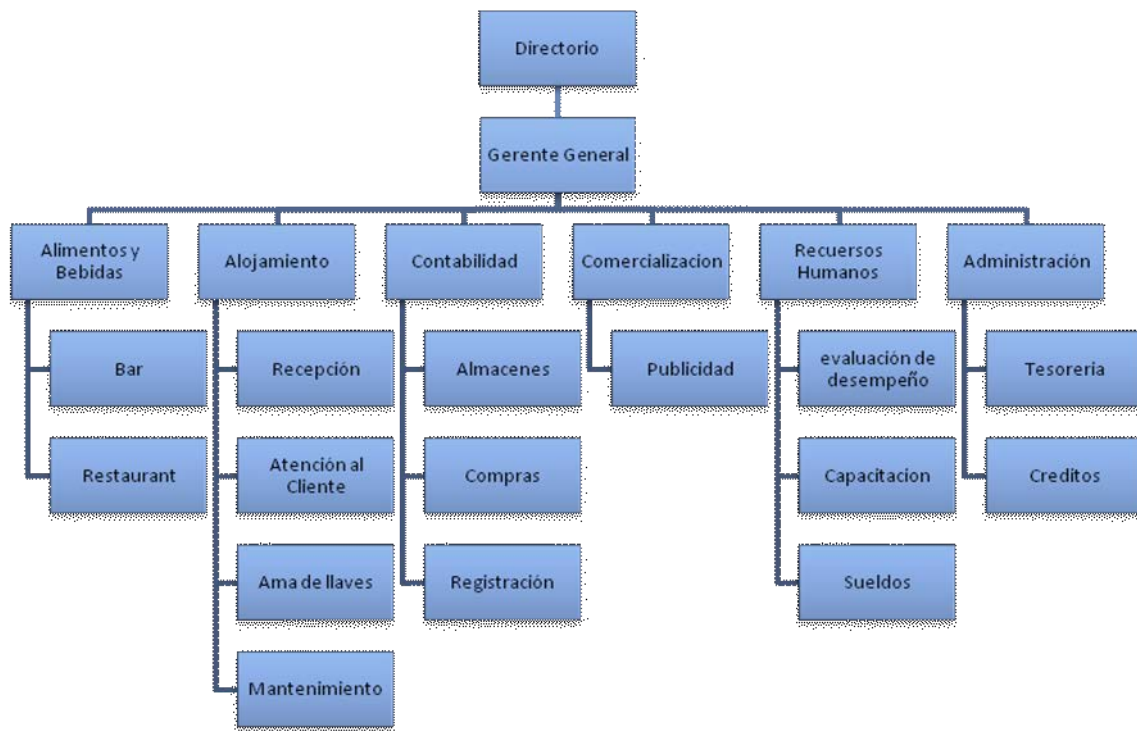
Directorio

Gerente General

Alimentos y Bebidas

Bar

Restaurant

Alojamiento

Recepción

Atención al Cliente

Ama de llaves

Mantenimiento

Contabilidad

Almacenes

Compras

Registración

Comercializacion

Publicidad

Recuersos Humanos

evaluación de desempeño

Capacitacion

Sueldos

Administración

Tesoreria

Creditos